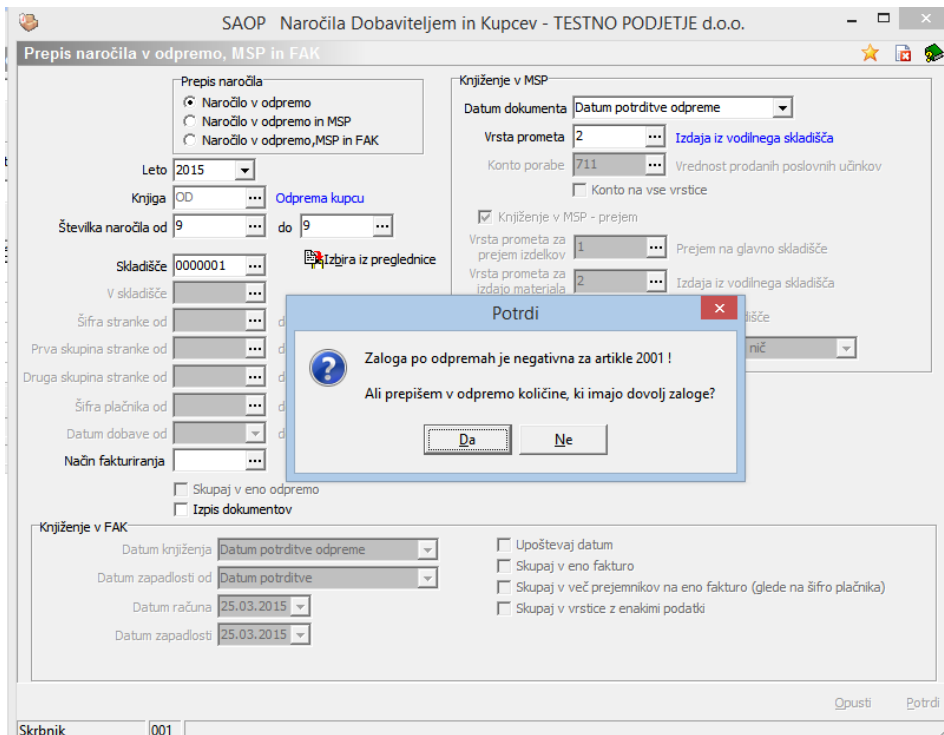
SAOP Naročila Dobaviteljem in Kupcev - TESTNO PODJETJE d.o.o.

Prepis naročila v odpremo, MSP in FAK

Prepis naročila
Naročilo v odpremo
Naročilo v odpremo in MSP
Naročilo v odpremo,MSP in FAK

Leto 2015
Knjiga OD ... Odprema kupcu
Številka naročila od 9 ... do 9 ...
Skladišče 0000001 ... Izbira iz preglednice
V skladišče
Šifra stranke od
Prva skupina stranke od
Druga skupina stranke od
Šifra plačnika od
Datum dobave od
Način fakturiranja
Skupaj v eno odpremo
Izpis dokumentov

Knjiženje v MSP
Datum dokumenta Datum potrditve odpreme
Vrsta prometa 2 ... Izdaja iz vodilnega skladišča
Konto porabe 711 ... Vrednost prodanih poslovnih učinkov
Konto na vse vrstice
Knjiženje v MSP - prejem
Vrsta prometa za prejem izdelkov 1 ... Prejem na glavno skladišče
Vrsta prometa za izdajo materiala 2 ... Izdaja iz vodilnega skladišča

Potrdi
Zaloga po odpremah je negativna za artikle 2001 !
Ali prepišem v odpremo količine, ki imajo dovolj zaloge?
Da
Ne

Knjiženje v FAK
Datum knjiženja Datum potrditve odpreme
Datum zapadlosti od Datum potrditve
Datum računa 25.03.2015
Datum zapadlosti 25.03.2015
Upoštevaj datum
Skupaj v eno fakturo
Skupaj v več prejemnikov na eno fakturo (glede na šifro plačnika)
Skupaj v vrstice z enakimi podatki

Opusti
Potrdi
Skrbnik
001